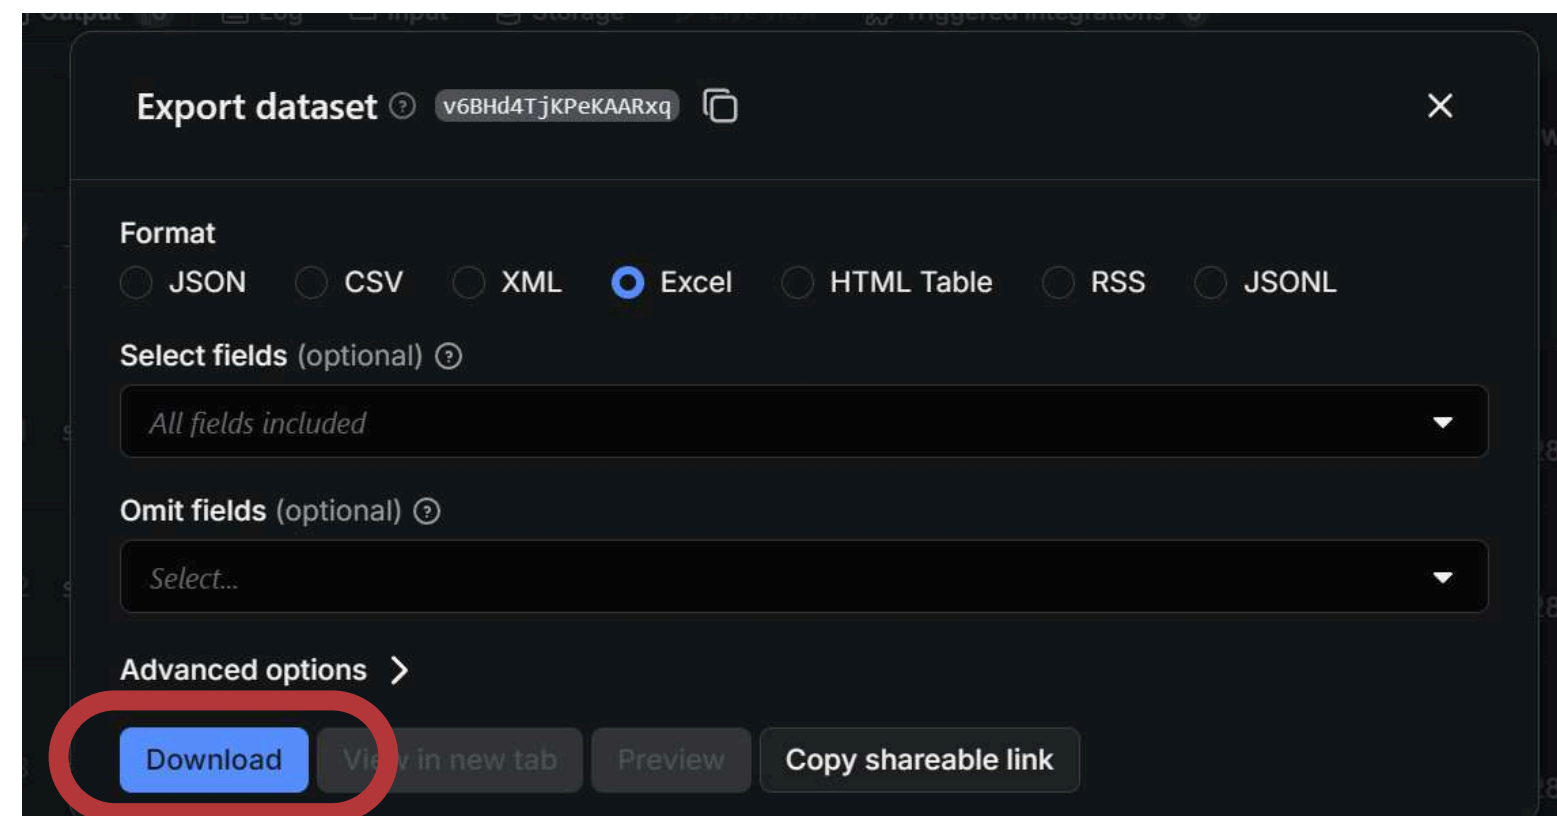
Export dataset v6BHd4TjKPeKAARxq

Format
JSON CSV XML Excel HTML Table RSS JSONL

Select fields (optional)
All fields included

Omit fields (optional)
Select...

Advanced options

Download Vie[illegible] in new tab Preview Copy shareable link